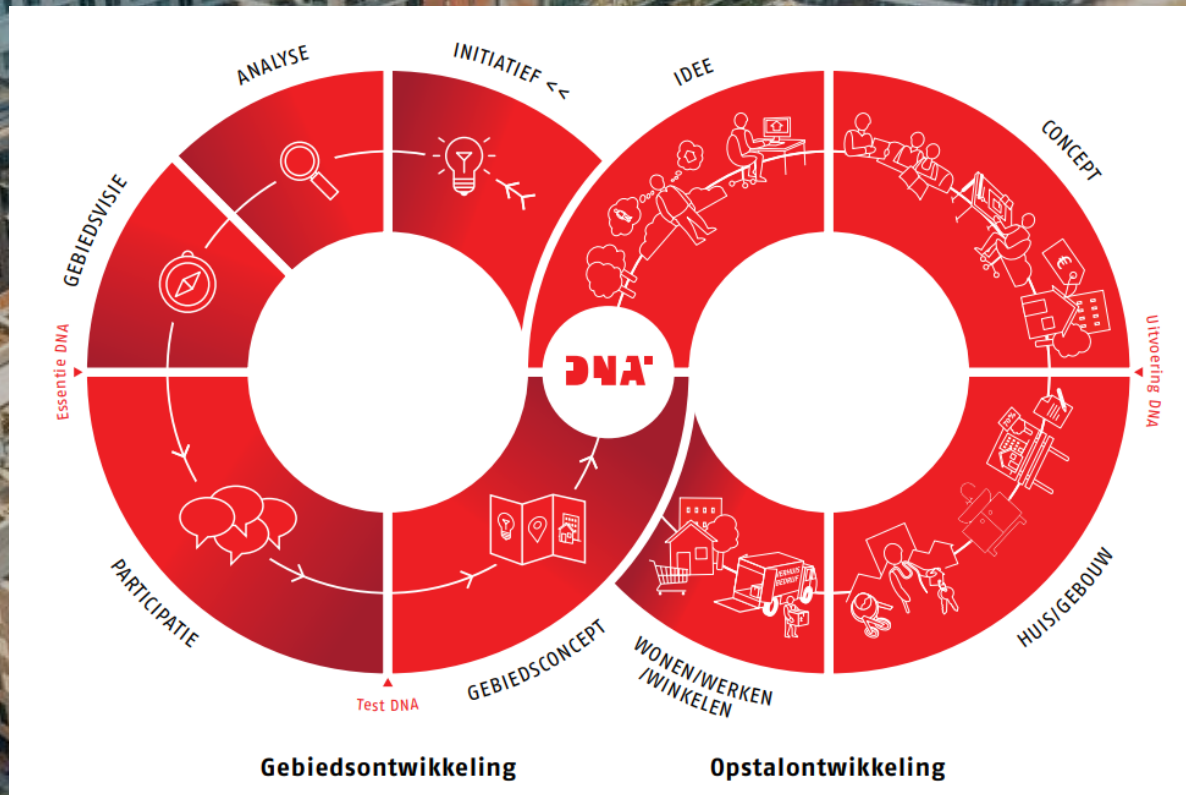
ANALYSE

INITIATIEF <<

IDEE

CONCEPT

GEBIEDSVISIE

Essentie DNA

DNA

Uitvoering DNA

PARTICIPATIE

Test DNA

GEBIEDSCONCEPT

WONEN/WERKEN /WINKELEN

HUIS/GEBOUW

VERHUISBEDRIJF

Gebiedsontwikkeling

Opstalontwikkeling